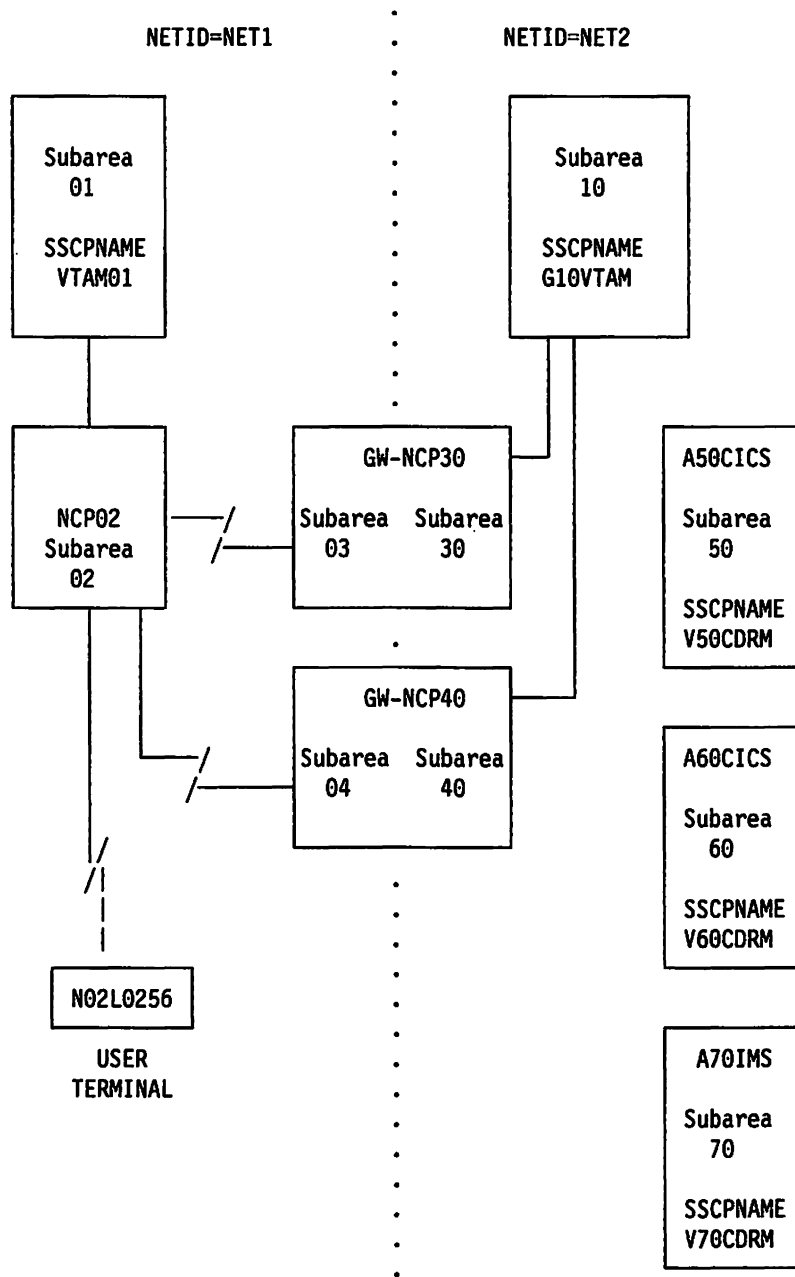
NETID=NET1

NETID=NET2

Subarea
01

SSCPNAME
VTAM01

Subarea
10

SSCPNAME
G10VTAM

NCP02
Subarea
02

GW-NCP30

Subarea
03

Subarea
30

A50CICS

Subarea
50

SSCPNAME
V50CDRM

GW-NCP40

Subarea
04

Subarea
40

A60CICS

Subarea
60

SSCPNAME
V60CDRM

N02L0256

USER
TERMINAL

A70IMS

Subarea
70

SSCPNAME
V70CDRM